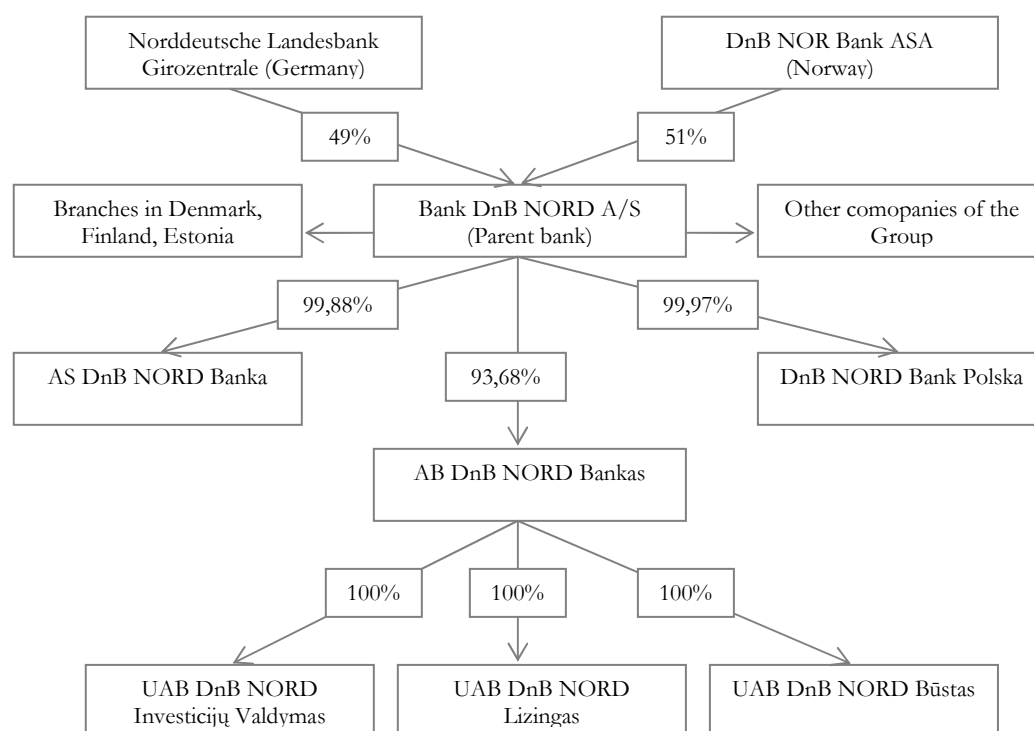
Norddeutsche Landesbank Girozentrale (Germany)

DnB NOR Bank ASA (Norway)

49%

51%

Branches in Denmark, Finland, Estonia

Bank DnB NORD A/S (Parent bank)

Other comopanies of the Group

99,88%

99,97%

AS DnB NORD Banka

93,68%

DnB NORD Bank Polska

AB DnB NORD Bankas

100%

100%

100%

UAB DnB NORD Investicijų Valdymas

UAB DnB NORD Lizingas

UAB DnB NORD Būstas